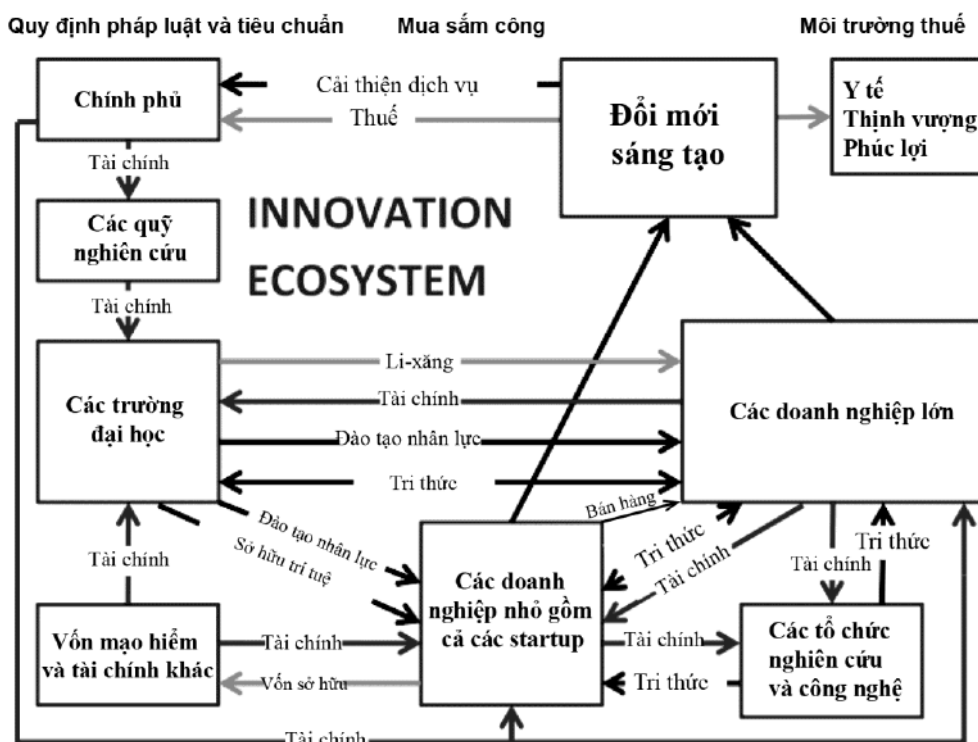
Quy định pháp luật và tiêu chuẩn

Mua sắm công

Môi trường thuế

Chính phủ

Cải thiện dịch vụ

Thuế

Đổi mới sáng tạo

Y tế
Thịnh vượng
Phúc lợi

Tài chính

Các quỹ nghiên cứu

INNOVATION ECOSYSTEM

Tài chính

Các trường đại học

Li-xăng

Tài chính

Đào tạo nhân lực

Tri thức

Các doanh nghiệp lớn

Bán hàng

Đào tạo nhân lực

Sở hữu trí tuệ

Tri thức

Tài chính

Tài chính

Tri thức

Tài chính

Các doanh nghiệp nhỏ gồm cả các startup

Vốn mạo hiểm và tài chính khác

Tài chính

Vốn sở hữu

Tài chính

Tri thức

Các tổ chức nghiên cứu và công nghệ

Tài chính